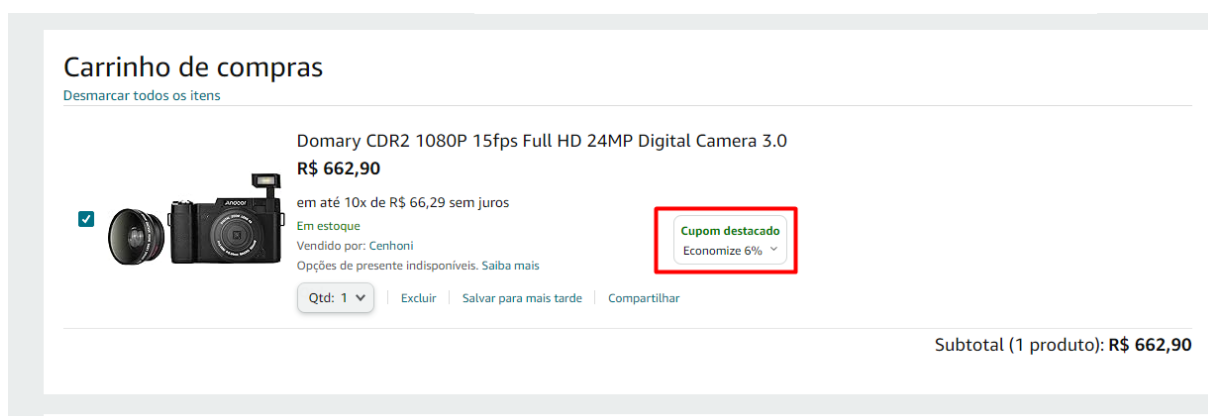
Carrinho de compras
Desmarcar todos os itens

Domary CDR2 1080P 15fps Full HD 24MP Digital Camera 3.0
R$ 662,90

em até 10x de R$ 66,29 sem juros
Em estoque
Vendido por: Cenhoni
Opções de presente indisponíveis. Saiba mais

Cupom destacado
Economize 6%

Qtd: 1 | Excluir | Salvar para mais tarde | Compartilhar

Subtotal (1 produto): R$ 662,90